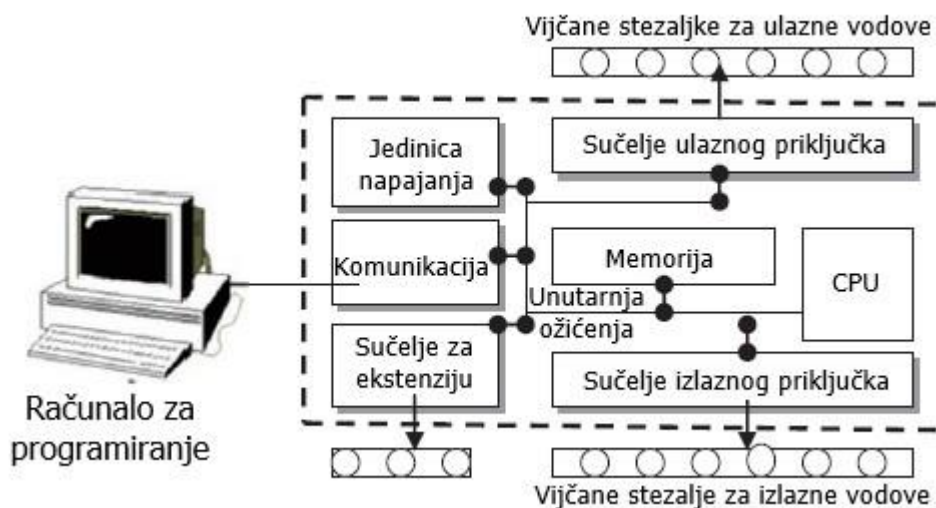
Vijčane stezaljke za ulazne vodove

Jedinica napajanja

Sučelje ulaznog priključka

Komunikacija

Memorija

CPU

Unutarnja ožićenja

Sučelje za ekstenziju

Sučelje izlaznog priključka

Računalo za programiranje

Vijčane stezalje za izlazne vodove